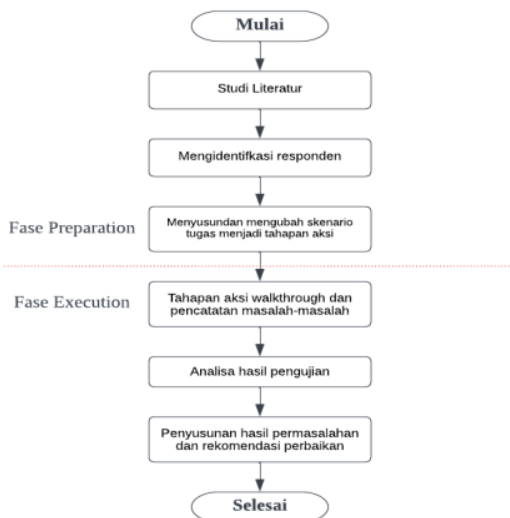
Mulai

Studi Literatur

Mengidentifkasi responden

Fase Preparation

Menyusundan mengubah skenario tugas menjadi tahapan aksi

Fase Execution

Tahapan aksi walkthrough dan pencatatan masalah-masalah

Analisa hasil pengujian

Penyusunan hasil permasalahan dan rekomendasi perbaikan

Selesai